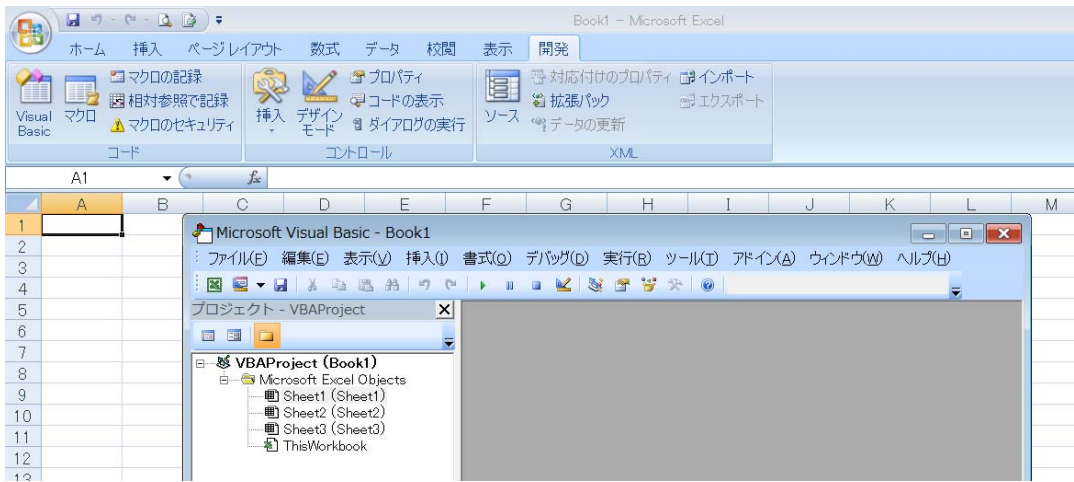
Book1 - Microsoft Excel

ホーム 挿入 ページレイアウト 数式 データ 校閲 表示 開発

Visual Basic マクロ マクロの記録 相対参照で記録 マクロのセキュリティ
コード

挿入 デザインモード プロパティ コードの表示 ダイアログの実行
コントロール

ソース 対応付けのプロパティ 拡張パック データの更新 インポート エクスポート
XML

A1 $f_x$

A B C D E F G H I J K L M
1 2 3 4 5 6 7 8 9 10 11 12 13

Microsoft Visual Basic - Book1

ファイル(F) 編集(E) 表示(V) 挿入(I) 書式(O) デバッグ(D) 実行(R) ツール(T) アドイン(A) ウィンドウ(W) ヘルプ(H)

プロジェクト - VBAProject

VBAProject (Book1)
Microsoft Excel Objects
Sheet1 (Sheet1)
Sheet2 (Sheet2)
Sheet3 (Sheet3)
ThisWorkbook